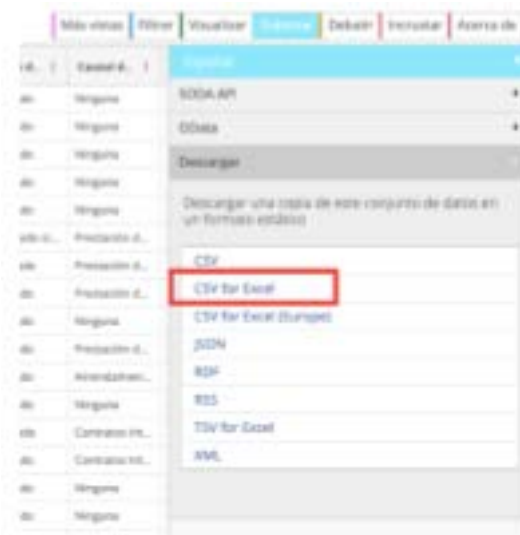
Más vistas | Filtrar | Visualizar | Exportar | Debatir | Incrustar | Acerca de

Causal d...

Ninguna
Ninguna
Ninguna
Ninguna
Ninguna
Prestación d...
Prestación d...
Prestación d...
Ninguna
Prestación d...
Arrendamien...
Ninguna
Contrato int...
Contrato int...
Ninguna
Ninguna

Exportar

SODA API

OData

Descargar

Descargar una copia de este conjunto de datos en un formato estático

CSV
CSV for Excel
CSV for Excel (Europe)
JSON
RDF
RSS
TSV for Excel
XML